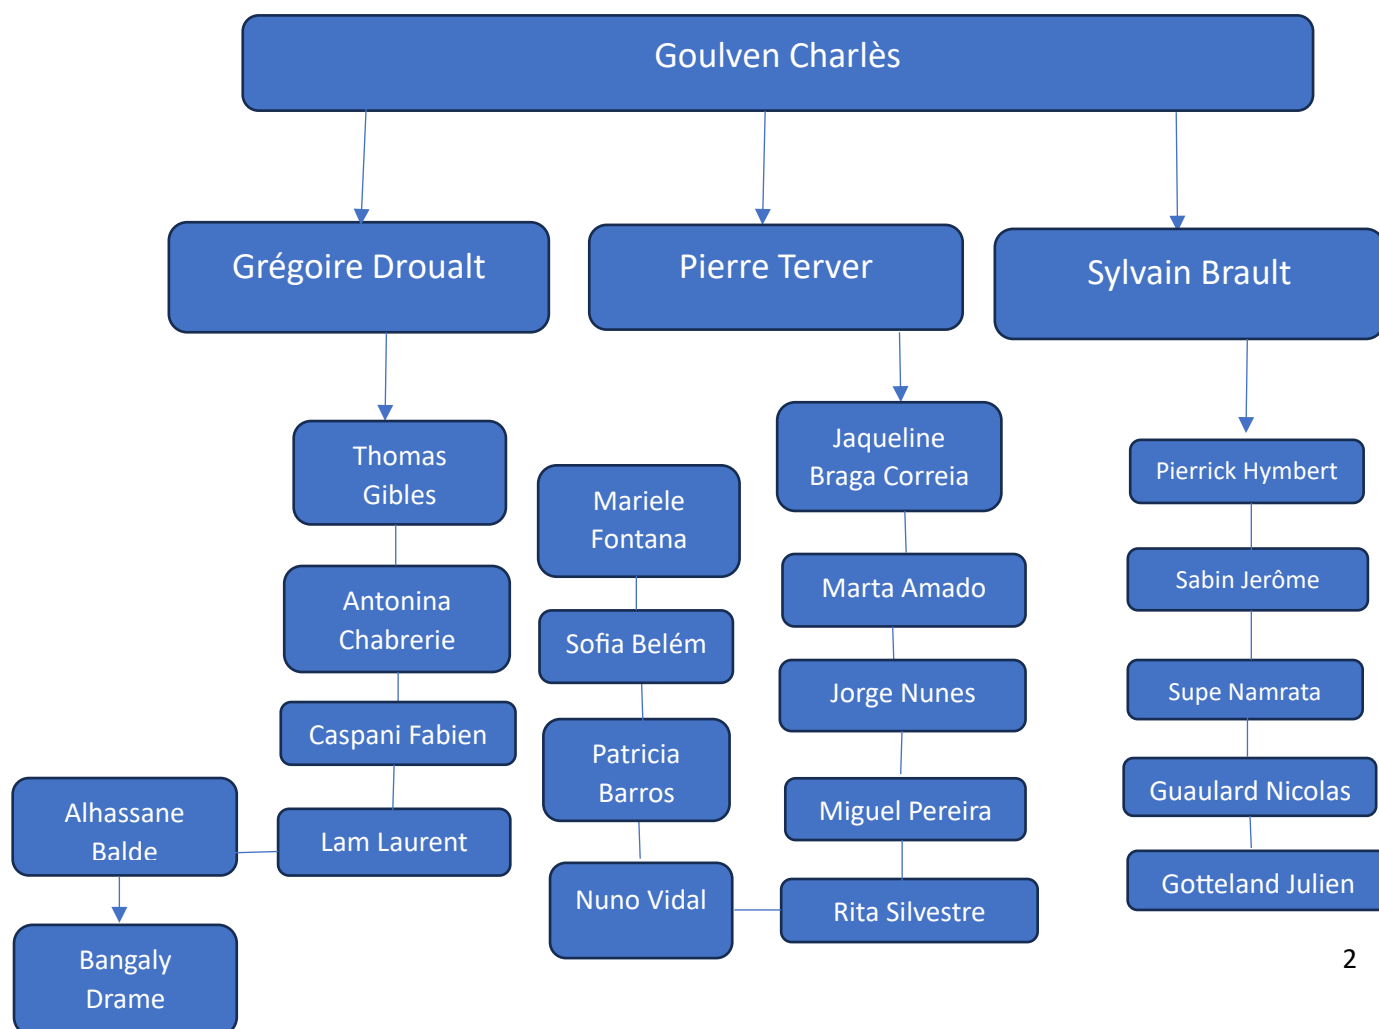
Goulven Charlès

Grégoire Droualt

Pierre Terver

Sylvain Brault

Thomas Gibles

Antonina Chabrerie

Caspani Fabien

Lam Laurent

Alhassane Balde

Bangaly Drame

Mariele Fontana

Sofia Belém

Patricia Barros

Nuno Vidal

Jaqueline Braga Correia

Marta Amado

Jorge Nunes

Miguel Pereira

Rita Silvestre

Pierrick Hymbert

Sabin Jerôme

Supe Namrata

Guaulard Nicolas

Gotteland Julien

2